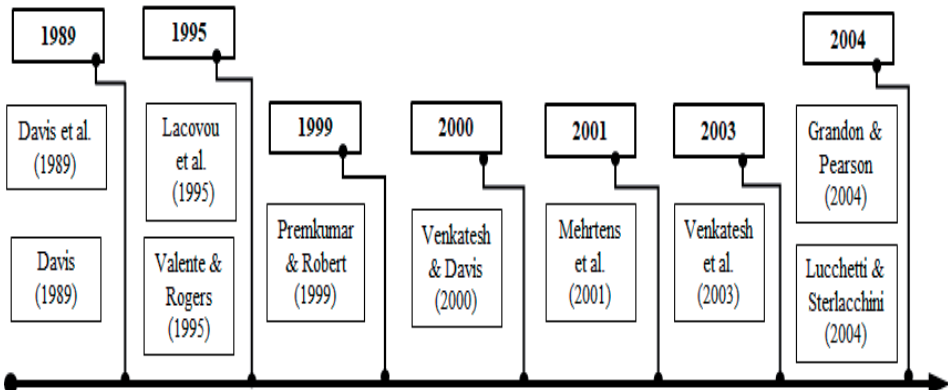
1989

Davis et al. (1989)

Davis (1989)

1995

Lacovou et al. (1995)

Valente & Rogers (1995)

1999

Premkumar & Robert (1999)

2000

Venkatesh & Davis (2000)

2001

Mehrtens et al. (2001)

2003

Venkatesh et al. (2003)

2004

Grandon & Pearson (2004)

Lucchetti & Sterlacchini (2004)